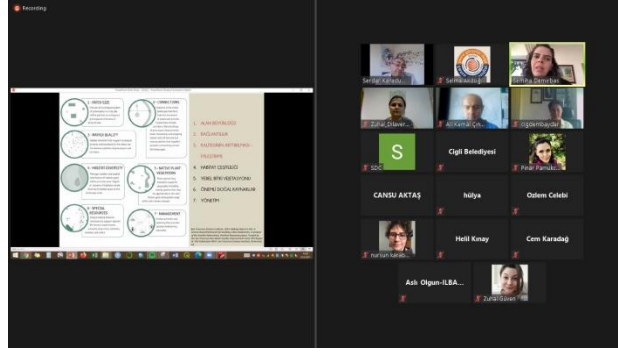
Recording

1. PATCH SIZE
2. CONNECTIVITY
3. WATER QUALITY
4. HABITAT DIVERSITY
5. NATIVE PLANT VEGETATION
6. SPECIAL RESOURCES
7. MANAGEMENT

1. ALAN BÜYÜKLÜĞÜ
2. BAĞLANTILAR
3. SULAK ALANLARIN KALİTESİ
4. HABİTAT ÇEŞİTLİLİĞİ
5. YEREL BİTKİ VEJETASYONU
6. ÖNEMLİ DOĞAL KAYNAKLAR
7. YÖNETİM

Serdar Karadu...
Serhat Kocoğlu
Semra Demirbas
Zuhal Dilaver...
Ali Kemal Çın...
Olgdanbaydar
SDC
S
Cigli Belediyesi
Pınar Pamukl...
CANSU AKTAŞ
hülya
Ozlem Celebi
nursun karab...
Helil Knay
Cem Karadağ
Aslı Olgun-ILBA...
Zuhal Güven